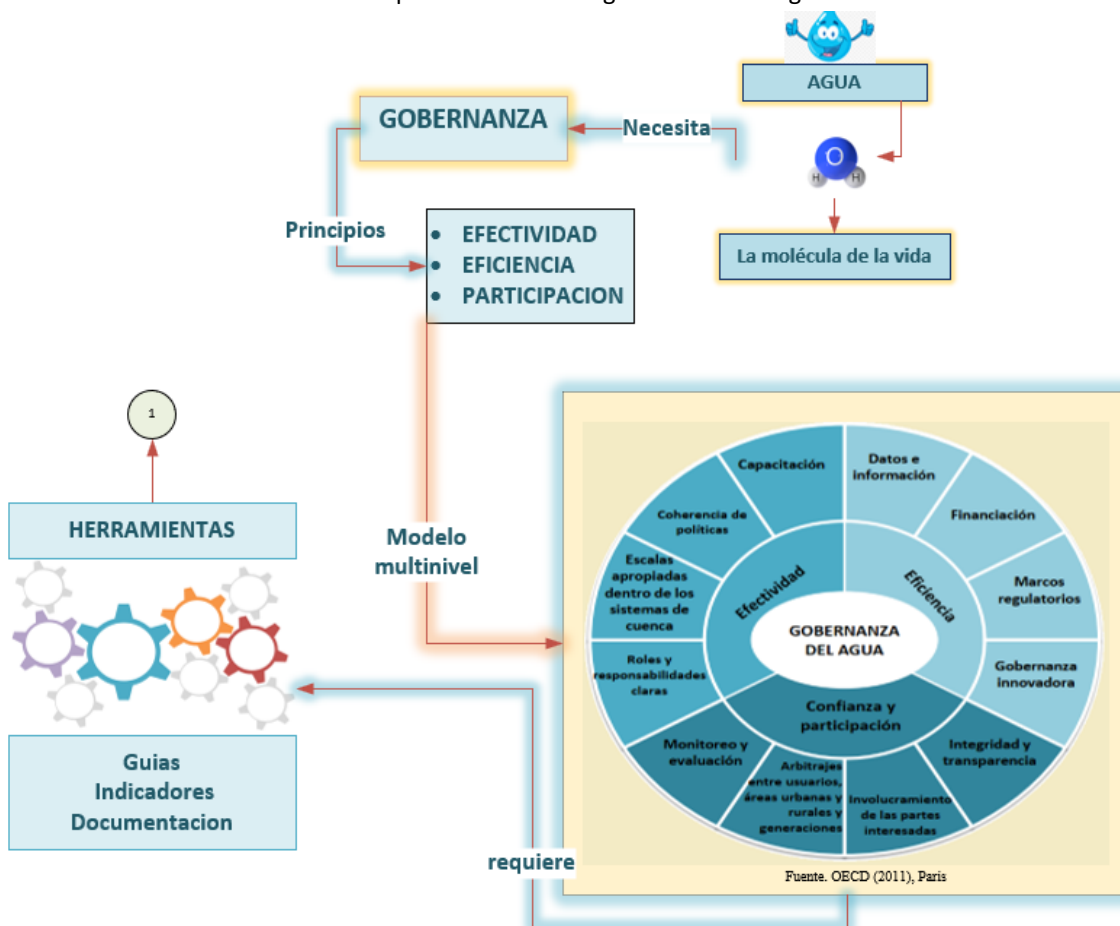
AGUA

GOBERNANZA

Necesita

O
H H

La molécula de la vida

Principios

• EFECTIVIDAD
• EFICIENCIA
• PARTICIPACION

1

HERRAMIENTAS

Modelo multinivel

Guias
Indicadores
Documentacion

requiere

Capacitación

Coherencia de políticas

Escalas apropiadas dentro de los sistemas de cuenca

Roles y responsabilidades claras

Monitoreo y evaluación

Arbitrajes entre usuarios, áreas urbanas y rurales y generaciones

Involucramiento de las partes interesadas

Integridad y transparencia

Gobernanza innovadora

Marcos regulatorios

Financiación

Datos e información

Efectividad

Eficiencia

Confianza y participación

GOBERNANZA DEL AGUA

Fuente. OECD (2011), Paris